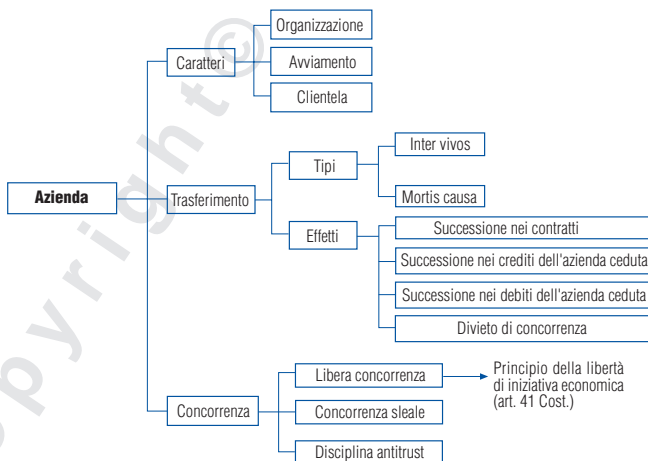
Azienda

Caratteri

Organizzazione

Avviamento

Clientela

Trasferimento

Tipi

Inter vivos

Mortis causa

Effetti

Successione nei contratti

Successione nei crediti dell'azienda ceduta

Successione nei debiti dell'azienda ceduta

Divieto di concorrenza

Concorrenza

Libera concorrenza

Principio della libertà di iniziativa economica (art. 41 Cost.)

Concorrenza sleale

Disciplina antitrust

Copyright©